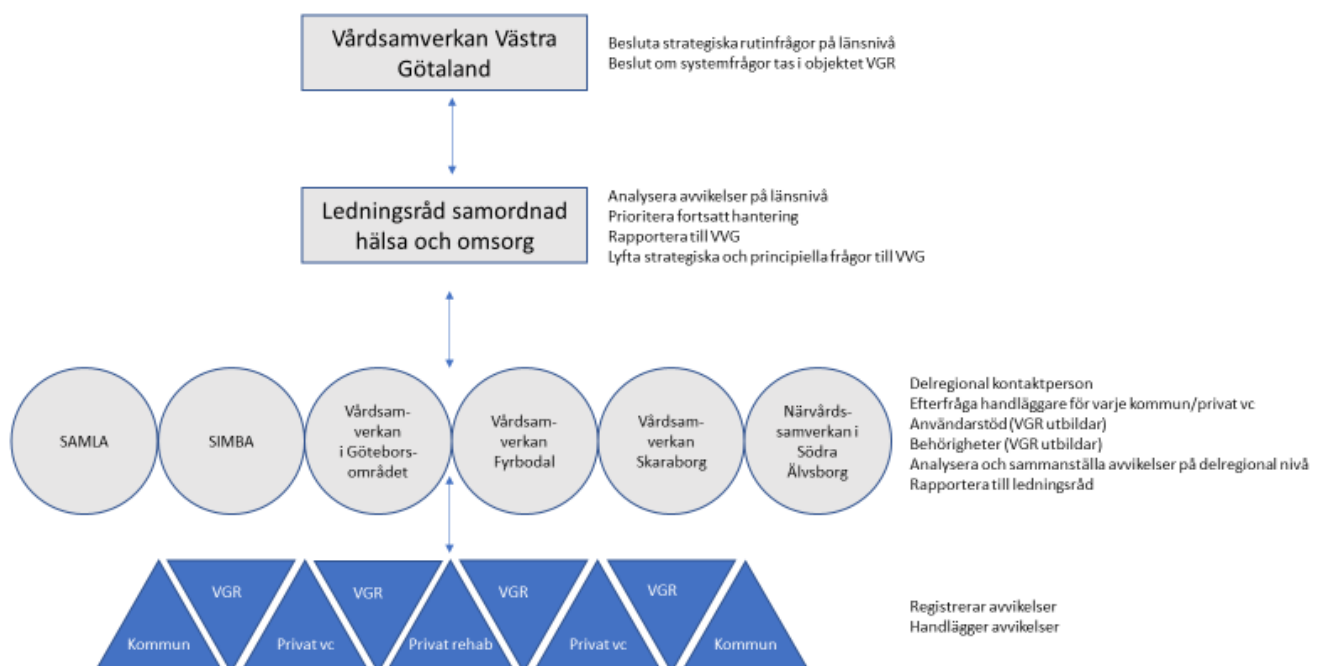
Vårdsamverkan Västra Götaland

Besluta strategiska rutinfrågor på länsnivå
Beslut om systemfrågor tas i objektet VGR

Ledningsråd samordnad hälsa och omsorg

Analysera avvikelser på länsnivå
Prioritera fortsatt hantering
Rapportera till VVG
Lyfta strategiska och principiella frågor till VVG

SAMLA

SIMBA

Vårdsamverkan i Götebors-området

Vårdsam-verkan Fyrbodal

Vårdsam-verkan Skaraborg

Närvårds-samverkan i Södra Älvsborg

Delregional kontaktperson
Efterfråga handläggare för varje kommun/privat vc
Användarstöd (VGR utbildar)
Behörigheter (VGR utbildar)
Analysera och sammanställa avvikelser på delregional nivå
Rapportera till ledningsråd

VGR

VGR

VGR

VGR

Kommun

Privat vc

Privat rehab

Privat vc

Kommun

Registrerar avvikelser
Handlägger avvikelser